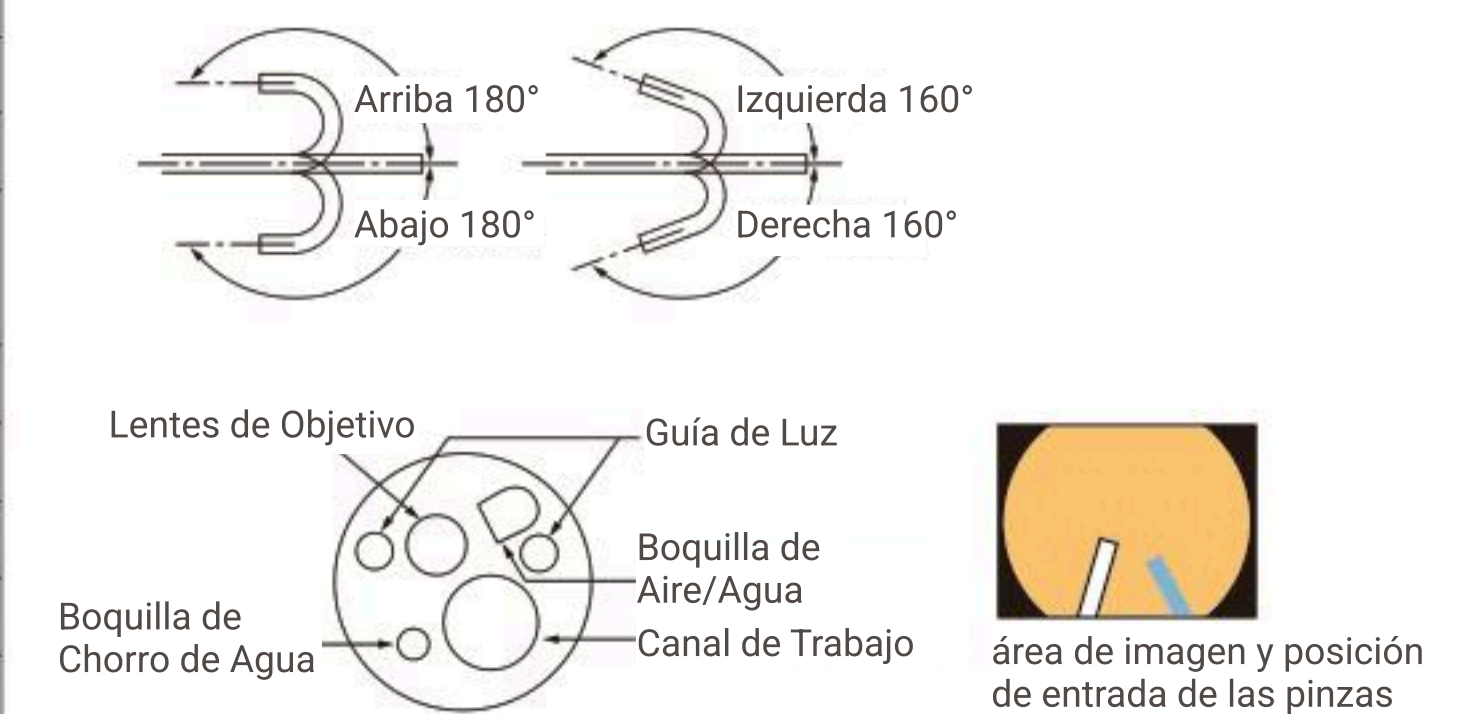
Arriba 180°

Abajo 180°

Izquierda 160°

Derecha 160°

Lentes de Objetivo

Guía de Luz

Boquilla de Aire/Agua

Boquilla de Chorro de Agua

Canal de Trabajo

área de imagen y posición de entrada de las pinzas